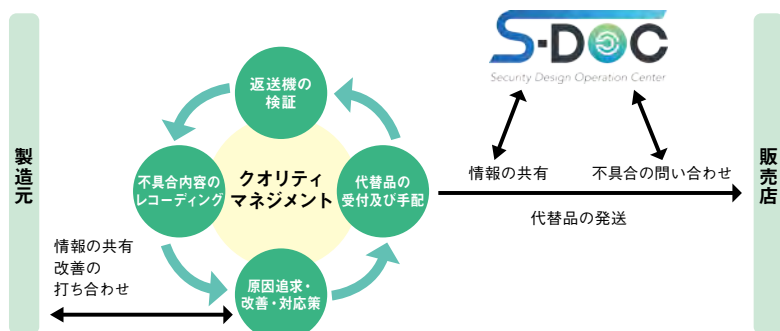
製造元

S-DOC
Security Design Operation Center

返送機の検証

不具合内容のレコーディング

クオリティマネジメント

代替品の受付及び手配

原因追求・改善・対応策

情報の共有
改善の
打ち合わせ

情報の共有

不具合の問い合わせ

代替品の発送

販売店